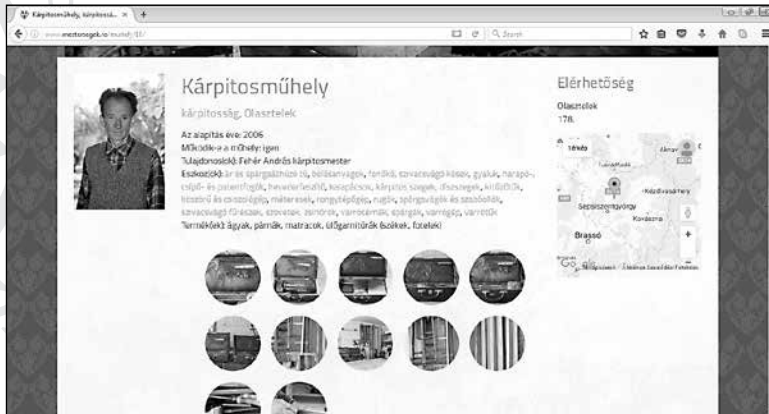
Kárpitosműhely, kárpitossá... × +

www.mesterségek.ro/muhely/81/

Search

Kárpitosműhely

kárpitosság, Olasztelek

Az alapítás éve: 2006
Működik-e a műhely: igen
Tulajdonos(ok): Fehér András kárpitosmester
Eszköz(ök): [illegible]
Termék(ek): ágyak, párnák, matracok, ülőgarnitúrák (székek, fotelek)

Elérhetőség

Olasztelek
178.

Tekerő
Kézdivásárhely
Sepsiszentgyörgy
Kovászna
Brassó
Google
Térképadatok

+
-